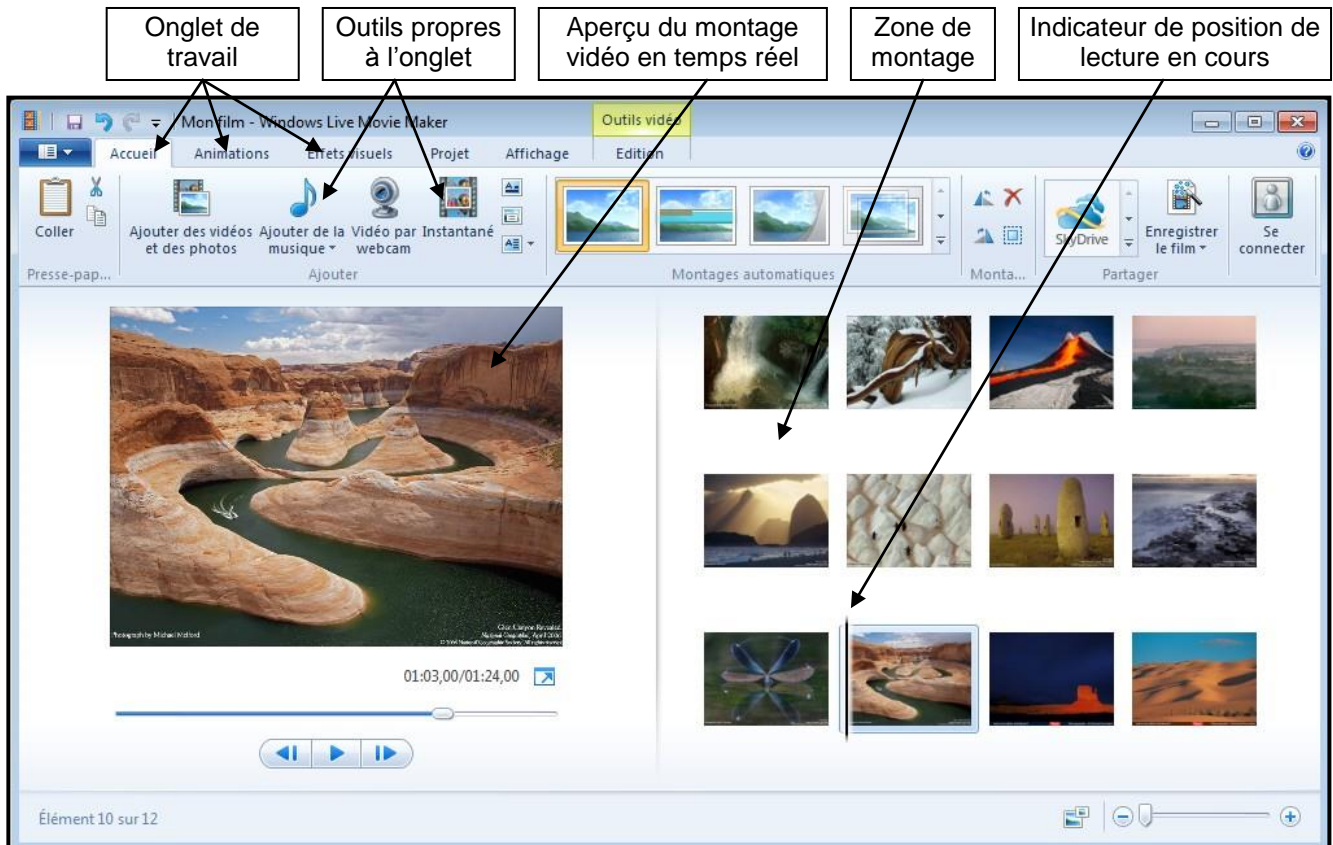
Onglet de travail

Outils propres à l'onglet

Aperçu du montage vidéo en temps réel

Zone de montage

Indicateur de position de lecture en cours

Mon film - Windows Live Movie Maker

Outils vidéo

Accueil | Animations | Effets visuels | Projet | Affichage | Edition

Coller

Presse-pap...

Ajouter des vidéos et des photos

Ajouter de la musique

Vidéo par webcam

Instantané

Ajouter

Montages automatiques

Monta...

SkyDrive

Enregistrer le film

Se connecter

Partager

Photograph by Michael Melford

Glen Canyon Recreation, National Geographic, April 2006 © 2006 National Geographic Society. All rights reserved.

01:03,00/01:24,00

Élément 10 sur 12